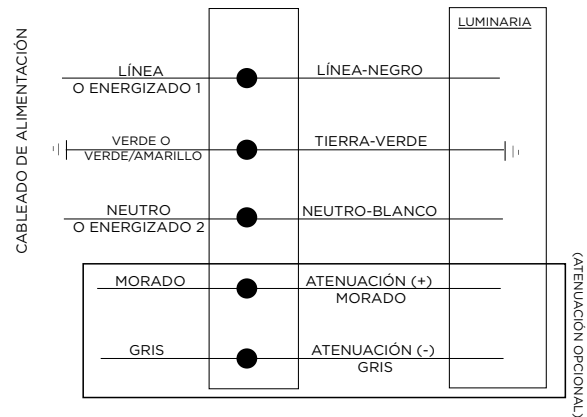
CABLEADO DE ALIMENTACIÓN

LUMINARIA

LÍNEA
O ENERGIZADO 1

LÍNEA-NEGRO

VERDE O
VERDE/AMARILLO

TIERRA-VERDE

NEUTRO
O ENERGIZADO 2

NEUTRO-BLANCO

MORADO

ATENUACIÓN (+)
MORADO

GRIS

ATENUACIÓN (-)
GRIS

(ATENUACIÓN OPCIONAL)